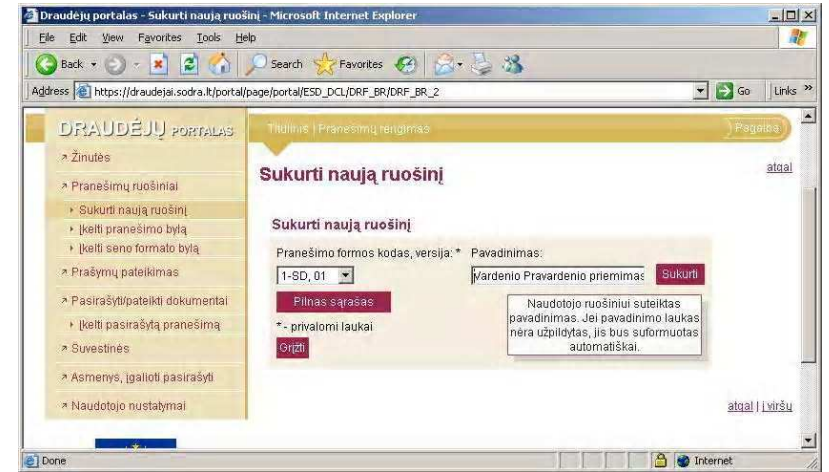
Draudėjų portalas - Sukurti naują ruošinį - Microsoft Internet Explorer

File Edit View Favorites Tools Help

Back Search Favorites

Address https://draudejai.sodra.lt/portal/page/portal/ESD_DCL/DRF_BR/DRF_BR_2 Go Links »

DRAUDĖJŲ PORTALAS

Titulinis | Pranešimų rengimas

Pagalba

Žinutės

Pranešimų ruošiniai

Sukurti naują ruošinį

Įkelti pranešimo bylą

Įkelti seno formato bylą

Prašymų pateikimas

Pasirašyti/pateikti dokumentai

Įkelti pasirašytą pranešimą

Suvestinės

Asmenys, įgalioti pasirašyti

Naudotojo nustatymai

Sukurti naują ruošinį

atgal

Sukurti naują ruošinį

Pranešimo formos kodas, versija: *

1-SD, 01

Pavadinimas:

Vardenio Pravardenio priemimas

Sukurti

Pilnas sąrašas

Naudotojo ruošiniui suteiktas pavadinimas. Jei pavadinimo laukas nėra užpildytas, jis bus suformuotas automatiškai.

* - privalomi laukai

Grįžti

atgal | į viršų

Done

Internet